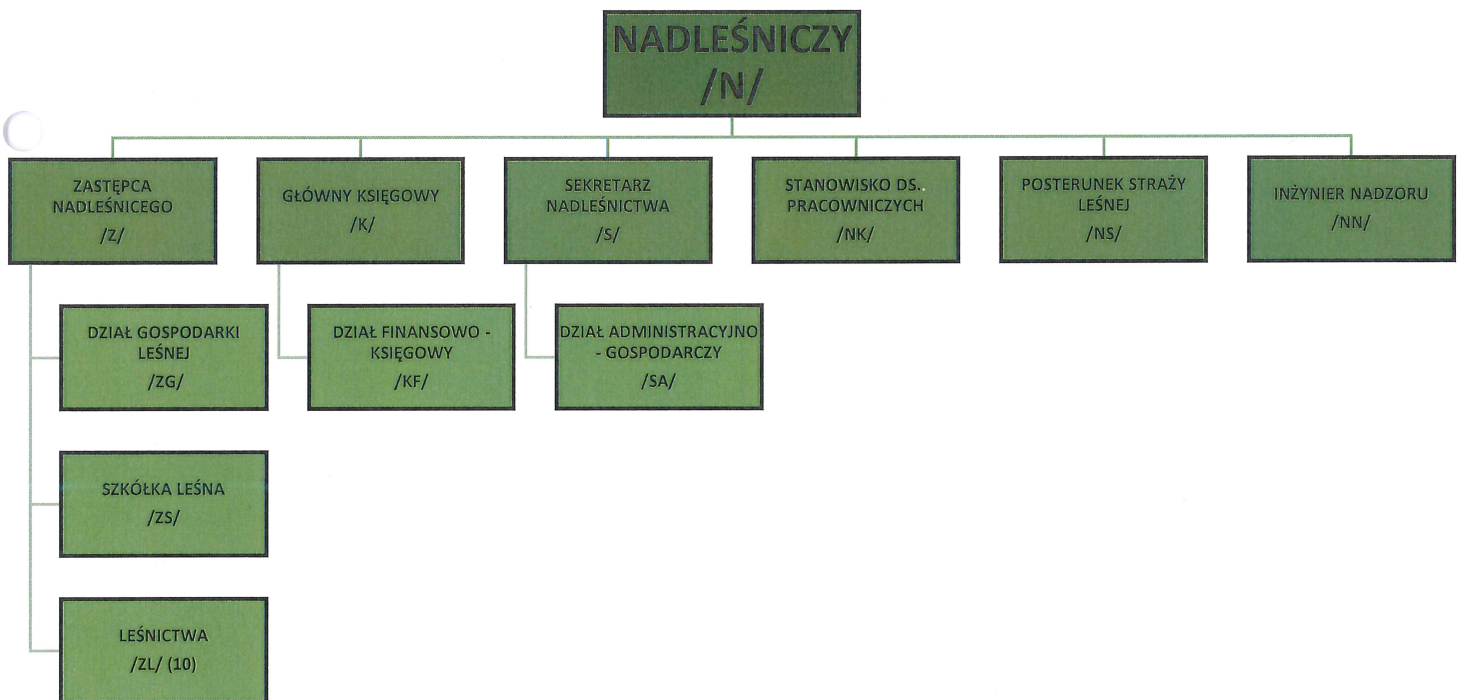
NADLEŚNICZY
/N/

ZASTĘPCA NADLEŚNICEGO
/Z/

GŁÓWNY KSIĘGOWY
/K/

SEKRETARZ NADLEŚNICTWA
/S/

STANOWISKO DS. PRACOWNICZYCH
/NK/

POSTERUNEK STRAŻY LEŚNEJ
/NS/

INŻYNIER NADZORU
/NN/

DZIAŁ GOSPODARKI LEŚNEJ
/ZG/

DZIAŁ FINANSOWO - KSIĘGOWY
/KF/

DZIAŁ ADMINISTRACYJNO - GOSPODARCZY
/SA/

SZKÓŁKA LEŚNA
/ZS/

LEŚNICTWA
/ZL/ (10)